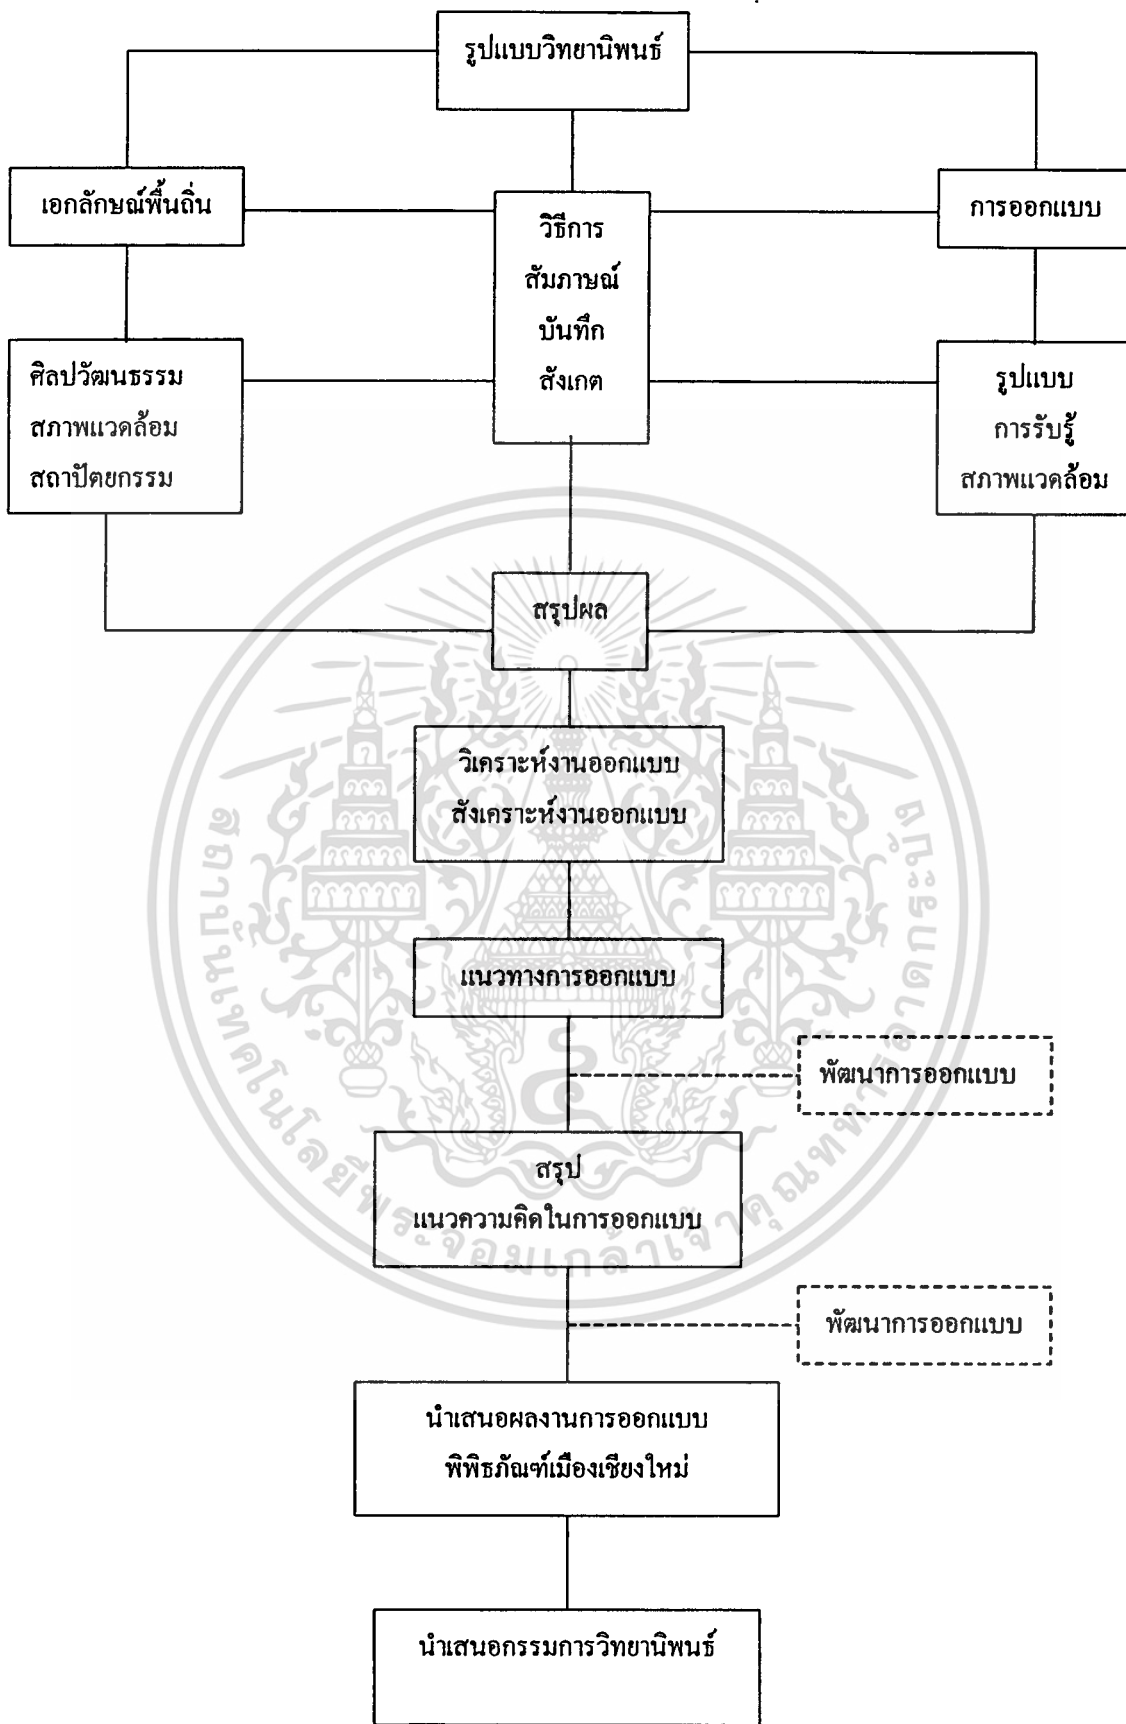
รูปแบบวิทยานิพนธ์

เอกลักษณ์พื้นถิ่น

วิธีการ
สัมภาษณ์
บันทึก
สังเกต

การออกแบบ

ศิลปวัฒนธรรม
สภาพแวดล้อม
สถาปัตยกรรม

รูปแบบ
การรับรู้
สภาพแวดล้อม

สรุปผล

วิเคราะห์งานออกแบบ
สังเคราะห์งานออกแบบ

แนวทางการออกแบบ

พัฒนาการออกแบบ

สรุป
แนวความคิดในการออกแบบ

พัฒนาการออกแบบ

นำเสนอผลงานการออกแบบ
พิพิธภัณฑ์เมืองเชียงใหม่

นำเสนอกรรมการวิทยานิพนธ์